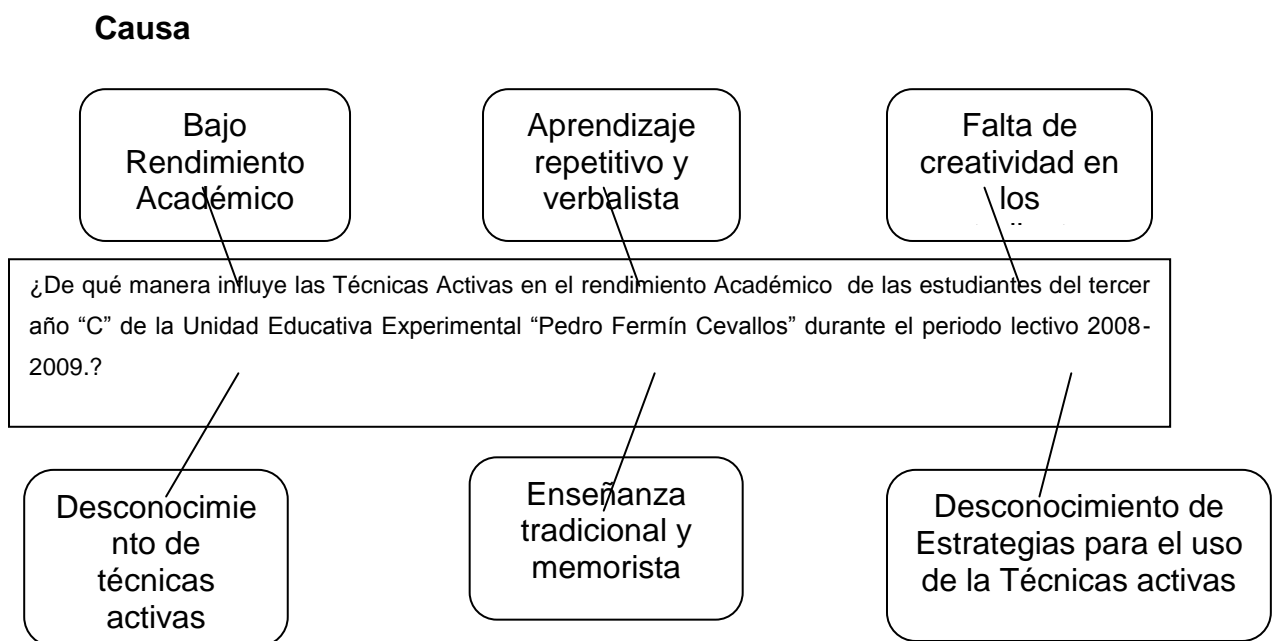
Causa

Bajo Rendimiento Académico

Aprendizaje repetitivo y verbalista

Falta de creatividad en los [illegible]

¿De qué manera influye las Técnicas Activas en el rendimiento Académico de las estudiantes del tercer año “C” de la Unidad Educativa Experimental “Pedro Fermín Cevallos” durante el periodo lectivo 2008-2009.?

Desconocimie nto de técnicas activas

Enseñanza tradicional y memorista

Desconocimiento de Estrategias para el uso de la Técnicas activas